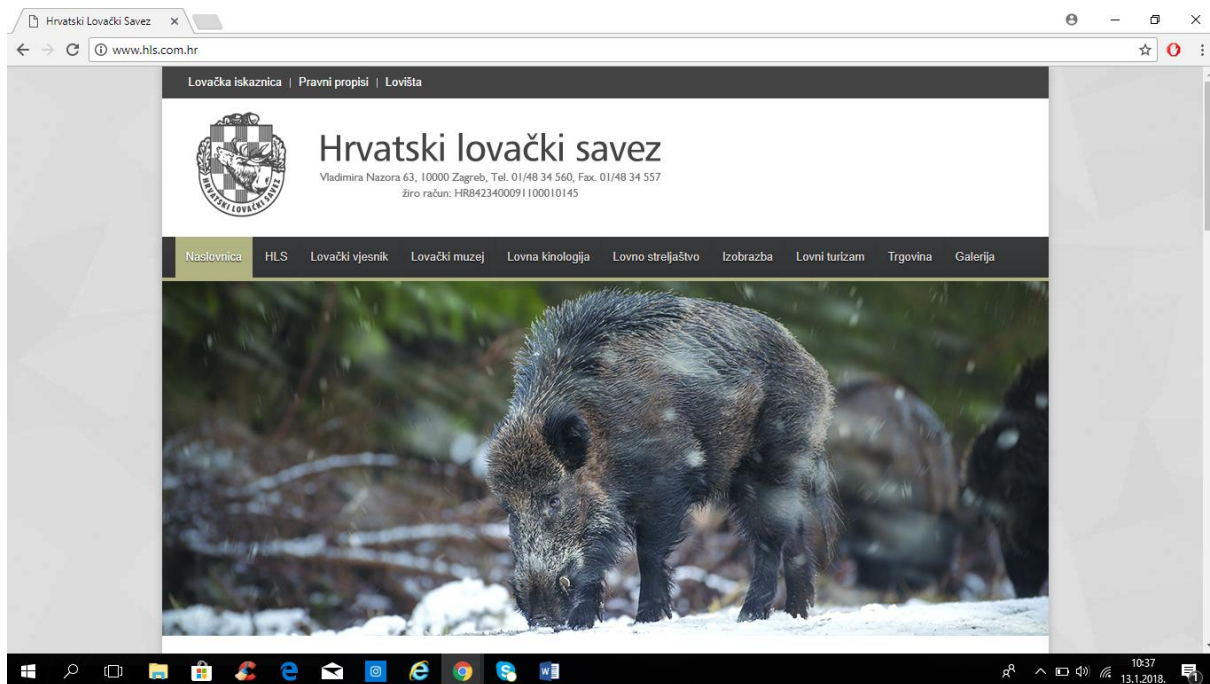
Hrvatski Lovački Savez ×

www.hls.com.hr

Lovačka iskaznica | Pravni propisi | Lovišta

HRVATSKI LOVAČKI SAVEZ

Hrvatski lovački savez

Vladimira Nazora 63, 10000 Zagreb, Tel. 01/48 34 560, Fax. 01/48 34 557
žiro račun: HR8423400091100010145

Naslovnica HLS Lovački vjesnik Lovački muzej Lovna kinologija Lovno streljaštvo Izobrazba Lovni turizam Trgovina Galerija

10:37
13.1.2018.